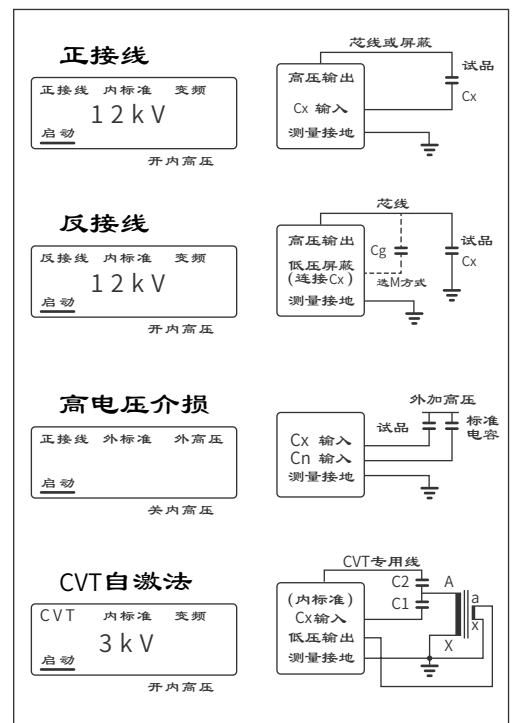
正接线

正接线 内标准 变频
12kV
启动

开内高压

芯线或屏蔽
高压输出
Cx 输入
测量接地
试品
Cx

反接线

反接线 内标准 变频
12kV
启动

开内高压

芯线
高压输出
低压屏蔽
(连接Cx)
测量接地
Cg
选M方式
试品
Cx

高电压介损

正接线 外标准 外高压
启动

关内高压

外加高压
试品
标准
电容
Cx 输入
Cn 输入
测量接地

CVT自激法

CVT 内标准 变频
3kV
启动

开内高压

CVT专用线
C2
C1
A
a
x
X
(内标准)
Cx输入
低压输出
测量接地